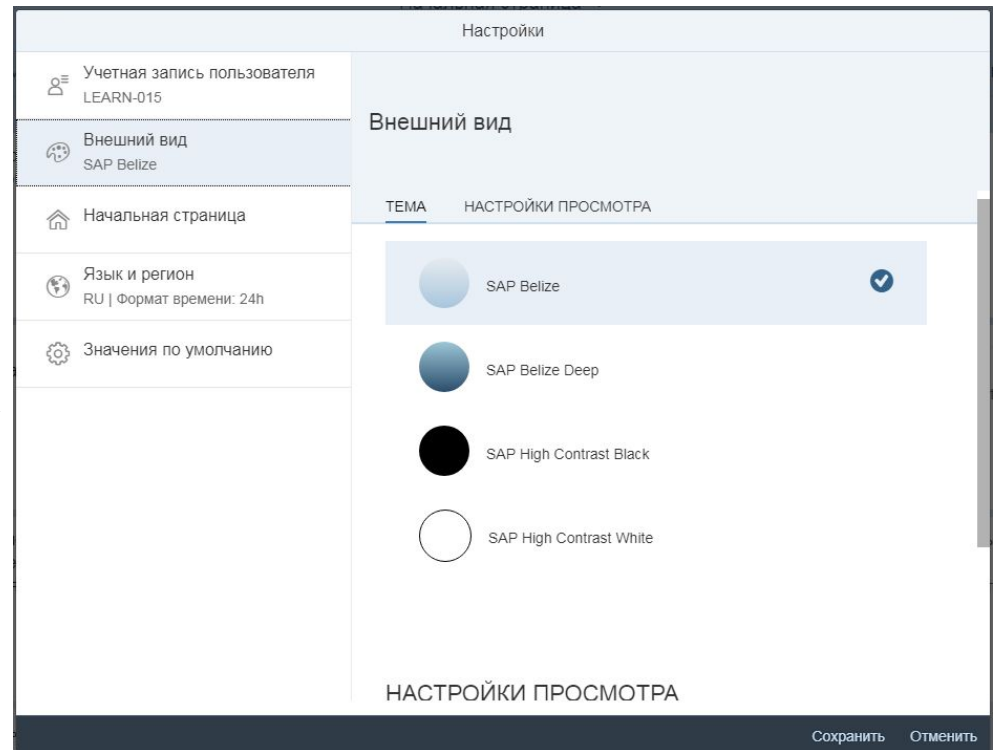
Настройки

Учетная запись пользователя
LEARN-015

Внешний вид
SAP Belize

Начальная страница

Язык и регион
RU | Формат времени: 24h

Значения по умолчанию

Внешний вид

ТЕМА НАСТРОЙКИ ПРОСМОТРА

SAP Belize

SAP Belize Deep

SAP High Contrast Black

SAP High Contrast White

НАСТРОЙКИ ПРОСМОТРА

Сохранить Отменить